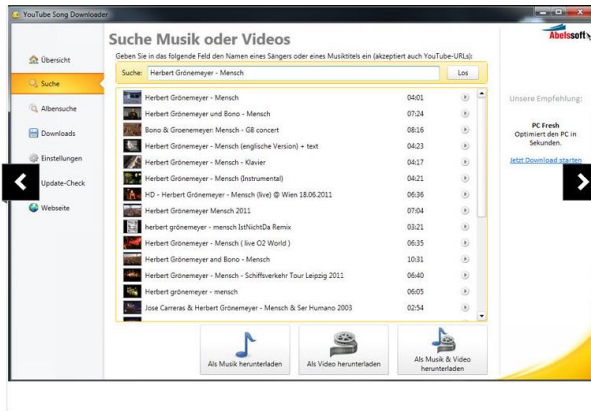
YouTube Song Downloader

Abelssoft

Übersicht
Suche
Albensuche
Downloads
Einstellungen
Update-Check
Webseite

Suche Musik oder Videos

Geben Sie in das folgende Feld den Namen eines Sängers oder eines Musiktitels ein (akzeptiert auch YouTube-URLs):

Suche: Herbert Grönemeyer - Mensch
Los

| | |
|---|---|
| Herbert Grönemeyer - Mensch | 04:01 |
| Herbert Grönemeyer und Bono - Mensch | 07:24 |
| Bono & Groenemeyer: Mensch - G8 concert | 08:16 |
| Herbert Grönemeyer - Mensch (englische Version) + text | 04:23 |
| Herbert Grönemeyer - Mensch - Klavier | 04:17 |
| Herbert Grönemeyer - Mensch (Instrumental) | 04:21 |
| HD - Herbert Grönemeyer - Mensch (live) @ Wien 18.06.2011 | 06:36 |
| Herbert Grönemeyer Mensch 2011 | 07:04 |
| herbert grönemeyer - mensch IstNichtDa Remix | 03:21 |
| Herbert Grönemeyer - Mensch ( live O2 World ) | 06:35 |
| Herbert Grönemeyer and Bono - Mensch | 10:31 |
| Herbert Grönemeyer - Mensch - Schiffsverkehr Tour Leipzig 2011 | 06:40 |
| Herbert grönemeyer - mensch | 06:05 |
| Jose Carreras & Herbert Grönemeyer - Mensch & Ser Humano 2003 | 02:54 |

Als Musik herunterladen
Als Video herunterladen
Als Musik & Video herunterladen

Unsere Empfehlung:

PC Fresh
Optimiert den PC in Sekunden.

Jetzt Download starten